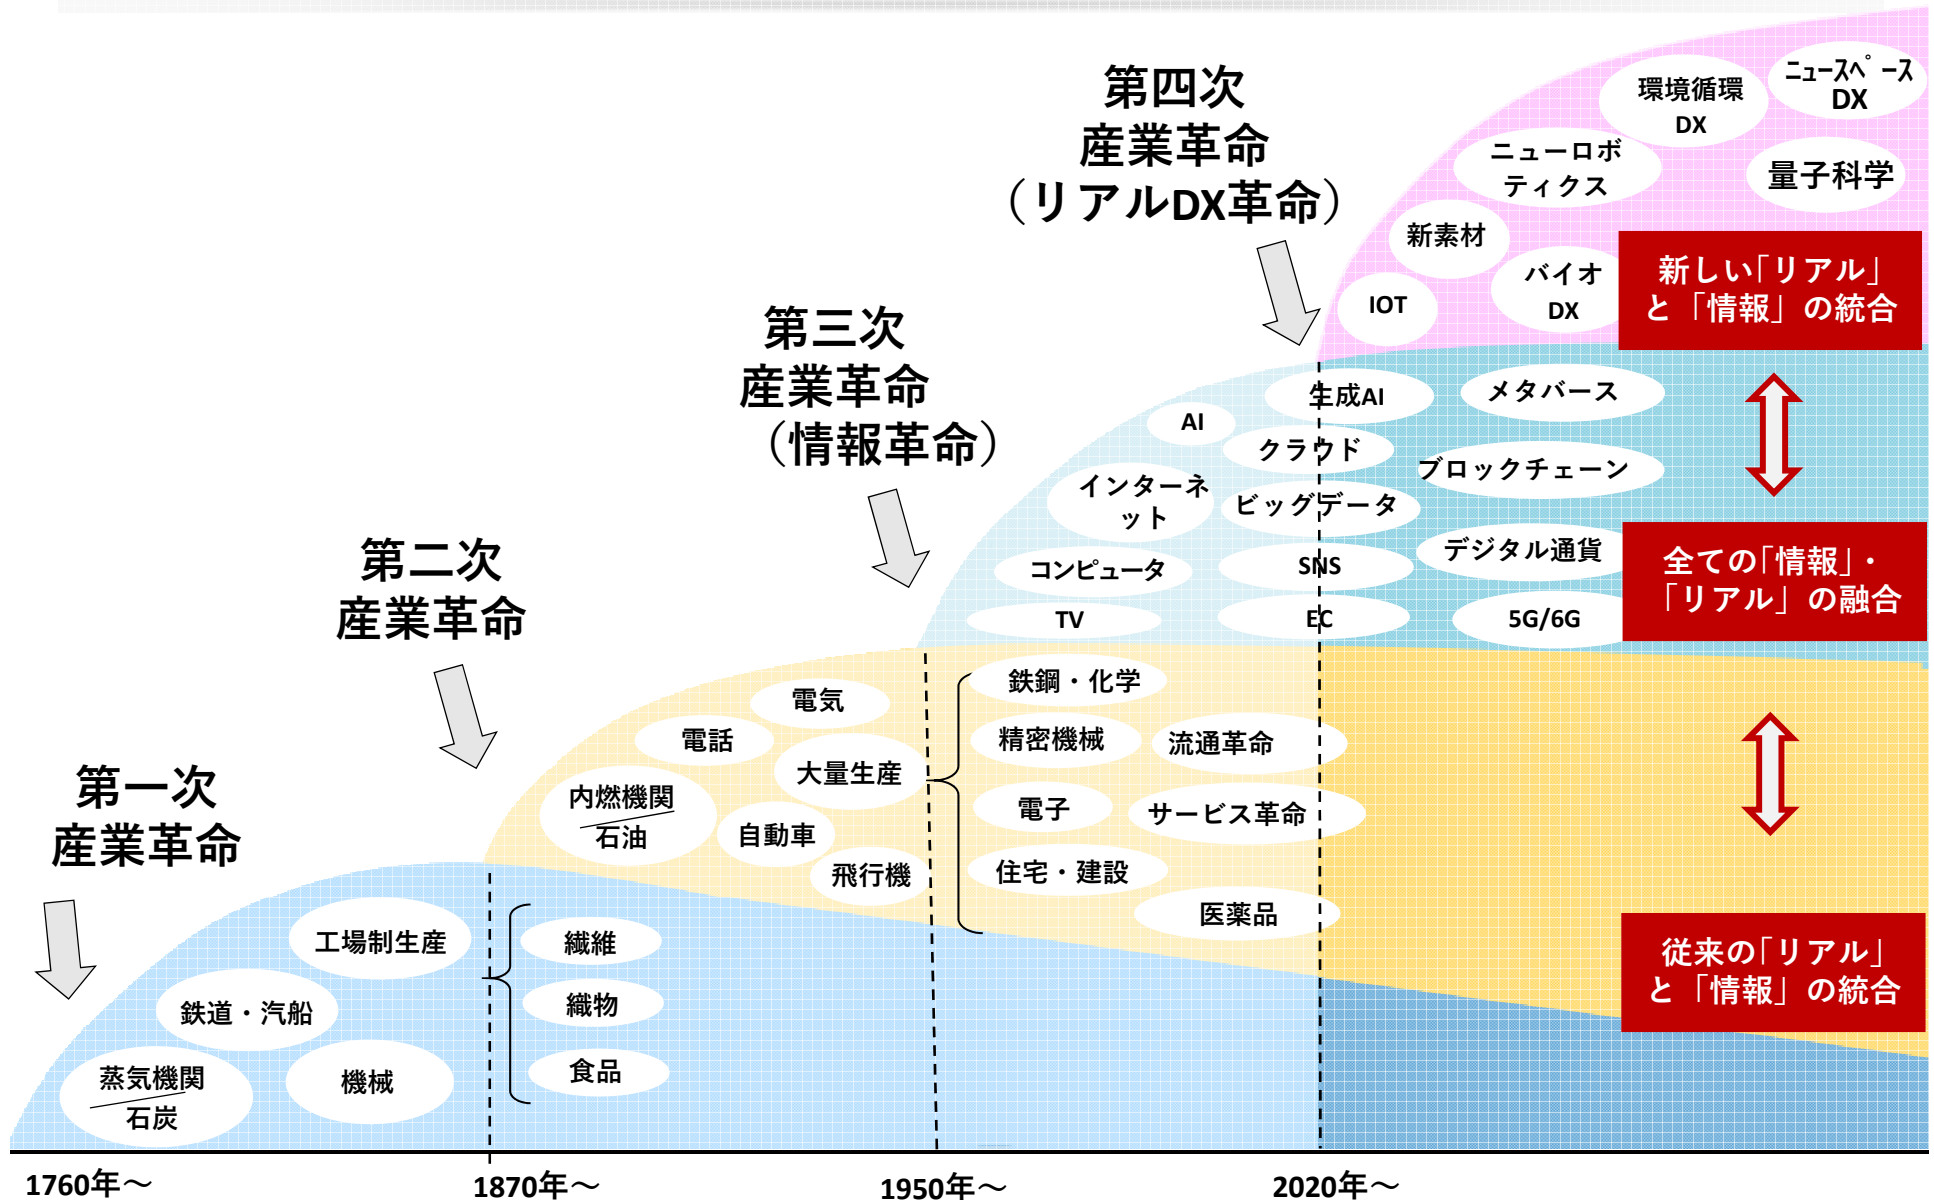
第四次
産業革命
（リアルDX革命）

環境循環
DX

ニュースペース
DX

ニューロボティクス

量子科学

新素材

バイオ
DX

IOT

新しい「リアル」と「情報」の統合

第三次
産業革命
（情報革命）

生成AI

メタバース

AI

クラウド

ブロックチェーン

インターネット

ビッグデータ

デジタル通貨

コンピュータ

SNS

全ての「情報」・「リアル」の融合

TV

EC

5G/6G

第二次
産業革命

電気

鉄鋼・化学

電話

精密機械

流通革命

大量生産

内燃機関
石油

自動車

電子

サービス革命

飛行機

住宅・建設

医薬品

第一次
産業革命

工場制生産

繊維

鉄道・汽船

織物

従来の「リアル」と「情報」の統合

蒸気機関
石炭

機械

食品

1760年～

1870年～

1950年～

2020年～